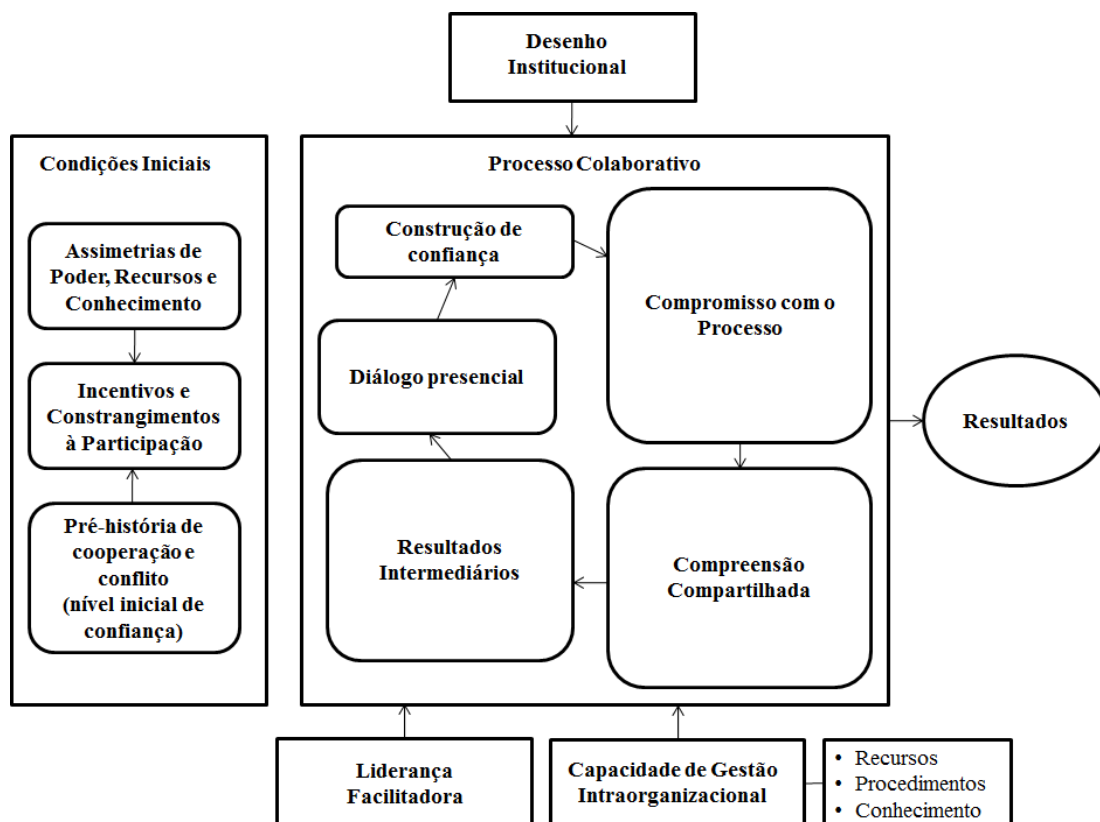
Desenho Institucional

Condições Iniciais

Assimetrias de Poder, Recursos e Conhecimento

Incentivos e Constrangimentos à Participação

Pré-história de cooperação e conflito (nível inicial de confiança)

Processo Colaborativo

Construção de confiança

Diálogo presencial

Compromisso com o Processo

Resultados Intermediários

Compreensão Compartilhada

Resultados

Liderança Facilitadora

Capacidade de Gestão Intraorganizacional

• Recursos
• Procedimentos
• Conhecimento